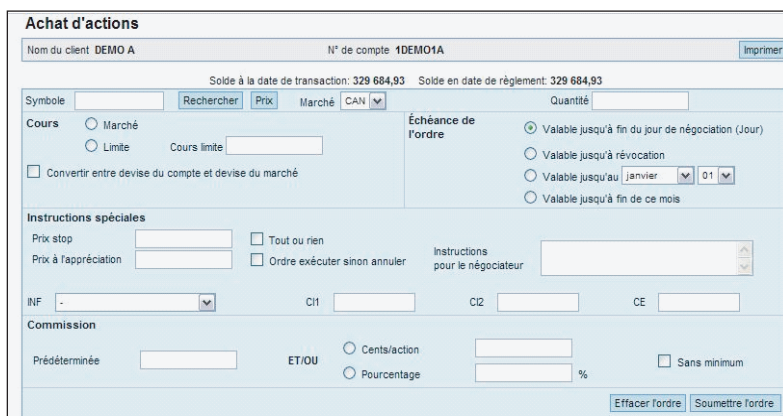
Achat d'actions

Nom du client DEMO A

N° de compte 1DEMO1A

Imprimer

Solde à la date de transaction: 329 684,93 Solde en date de règlement: 329 684,93

Symbole

Rechercher

Prix

Marché CAN

Quantité

Cours

Marché

Limite

Cours limite

Convertir entre devise du compte et devise du marché

Échéance de l'ordre

Valable jusqu'à fin du jour de négociation (Jour)

Valable jusqu'à révocation

Valable jusqu'au janvier 01

Valable jusqu'à fin de ce mois

Instructions spéciales

Prix stop

Prix à l'appréciation

Tout ou rien

Ordre exécuter sinon annuler

Instructions pour le négociateur

INF -

CI1

CI2

CE

Commission

Prédéterminée

ET/OU

Cents/action

Pourcentage

%

Sans minimum

Effacer l'ordre

Soumettre l'ordre